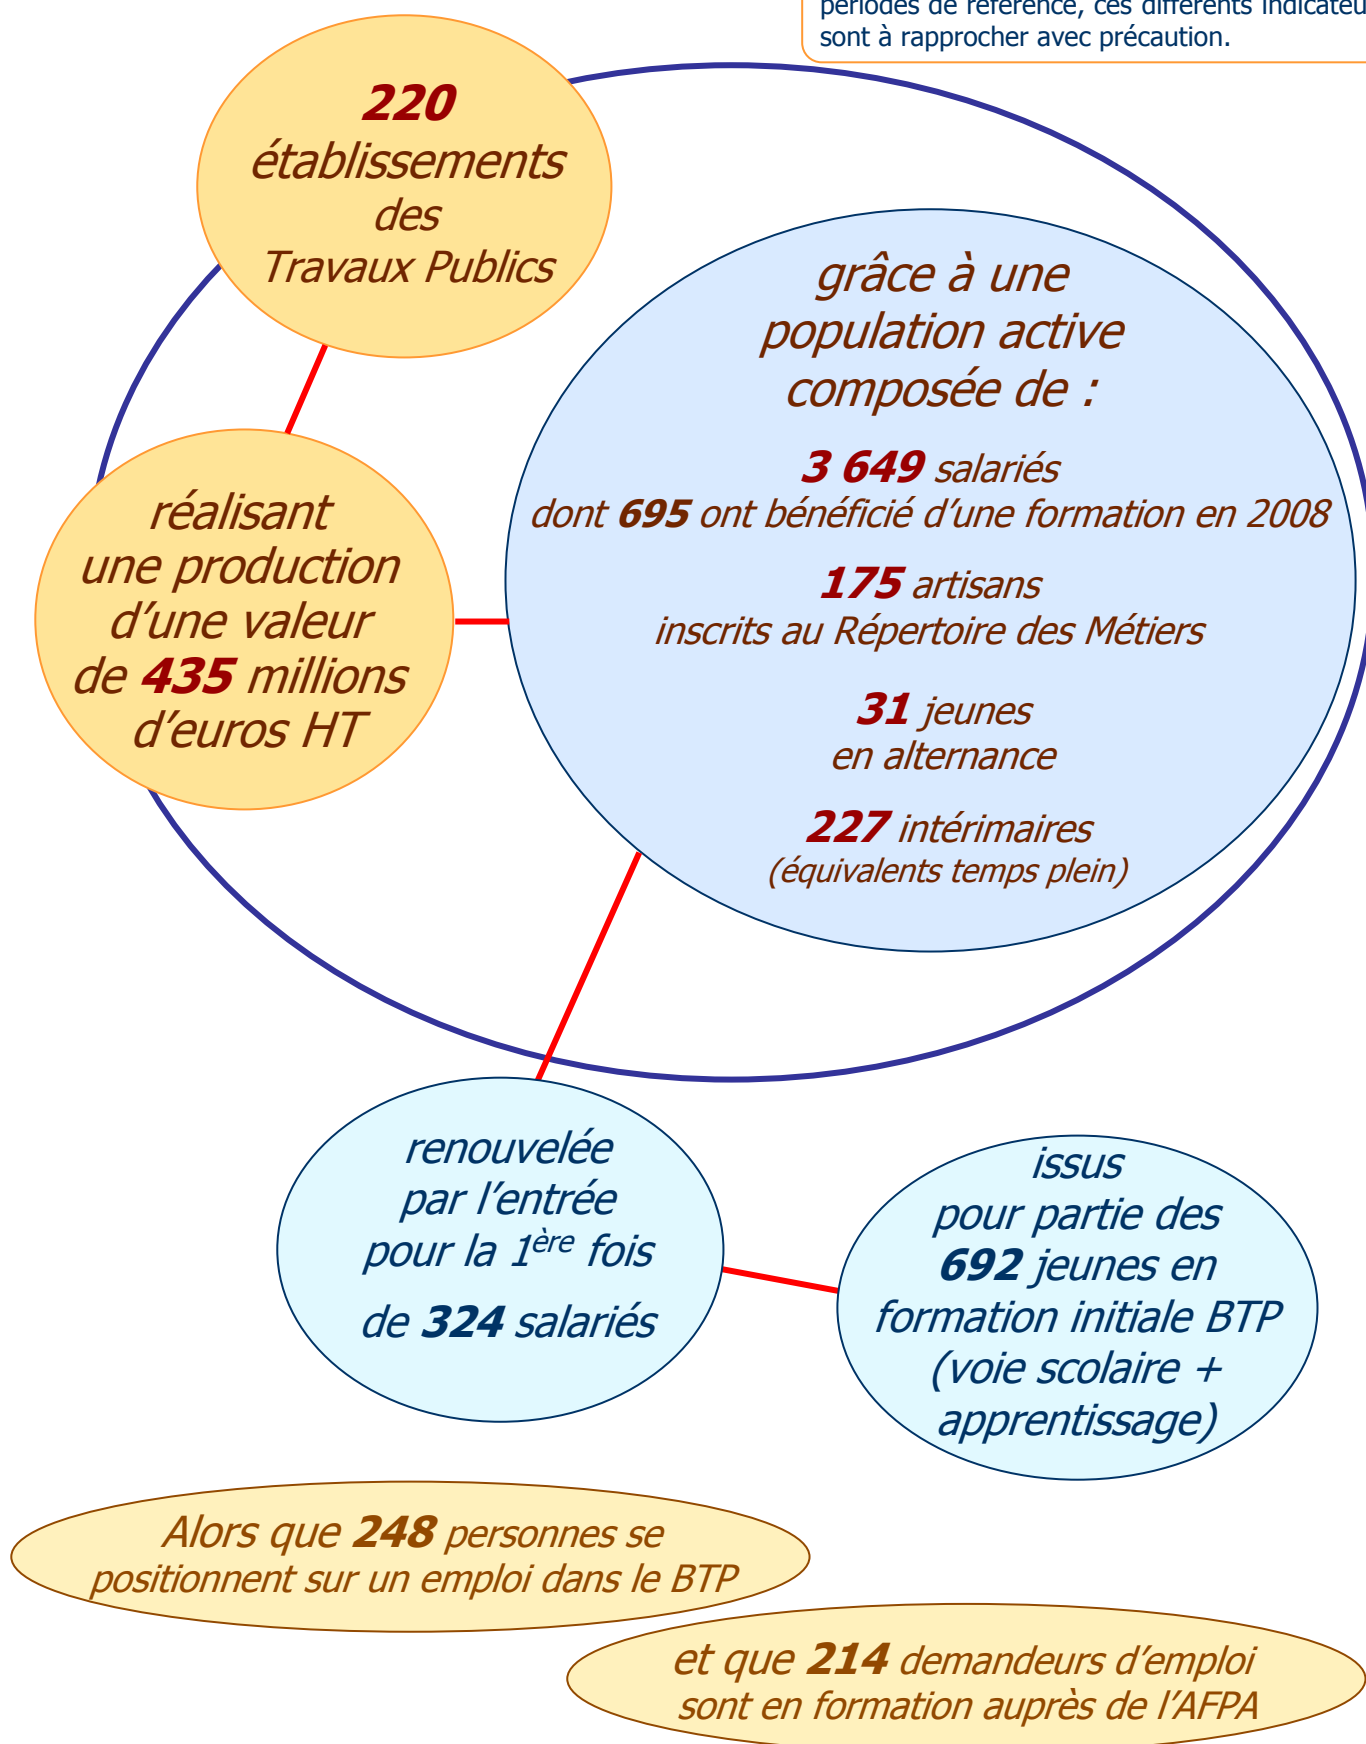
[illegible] de référence, ces différents indicateu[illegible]
sont à rapprocher avec précaution.

220
établissements
des
Travaux Publics

réalisant
une production
d'une valeur
de 435 millions
d'euros HT

grâce à une
population active
composée de :

3 649 salariés
dont 695 ont bénéficié d'une formation en 2008

175 artisans
inscrits au Répertoire des Métiers

31 jeunes
en alternance

227 intérimaires
(équivalents temps plein)

renouvelée
par l'entrée
pour la 1$^{ère}$ fois
de 324 salariés

issus
pour partie des
692 jeunes en
formation initiale BTP
(voie scolaire +
apprentissage)

Alors que 248 personnes se positionnent sur un emploi dans le BTP

et que 214 demandeurs d'emploi sont en formation auprès de l'AFPA